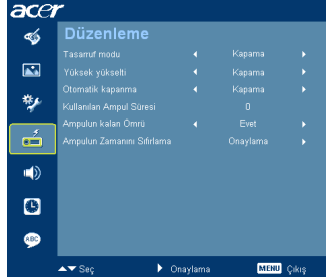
acer

Düzenleme

| | | |
|---|---|---|
| Tasarruf modu | ◀ Kapama ▶ | |
| Yüksek yükselti | ◀ Kapama ▶ | |
| Otomatik kapanma | ◀ Kapama ▶ | |
| Kullanılan Ampul Süresi | 0 | |
| Ampulun kalan Ömrü | ◀ Evet ▶ | |
| Ampulun Zamanını Sıfırlama | Onaylama ▶ | |

ABC

▲▼ Seç ▶ Onaylama MENU Çıkış